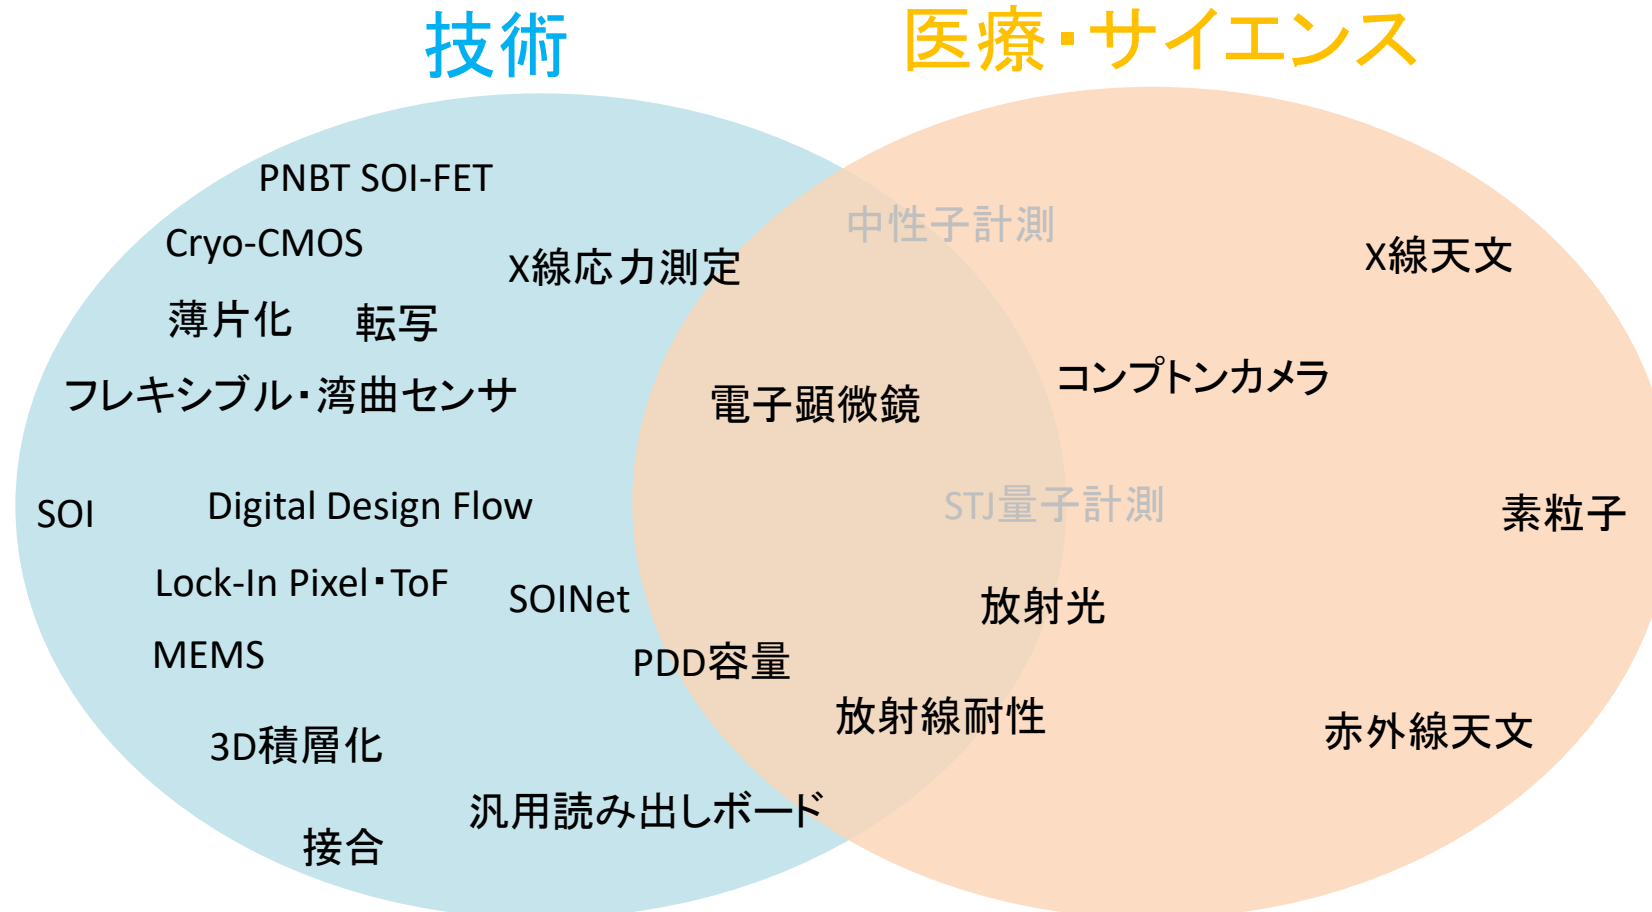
技術

医療・サイエンス

PNBT SOI-FET

Cryo-CMOS

X線応力測定

中性子計測

X線天文

薄片化　転写

コンプトンカメラ

フレキシブル・湾曲センサ

電子顕微鏡

SOI

Digital Design Flow

STJ量子計測

素粒子

Lock-In Pixel・ToF

SOINet

放射光

MEMS

PDD容量

放射線耐性

赤外線天文

3D積層化

汎用読み出しボード

接合